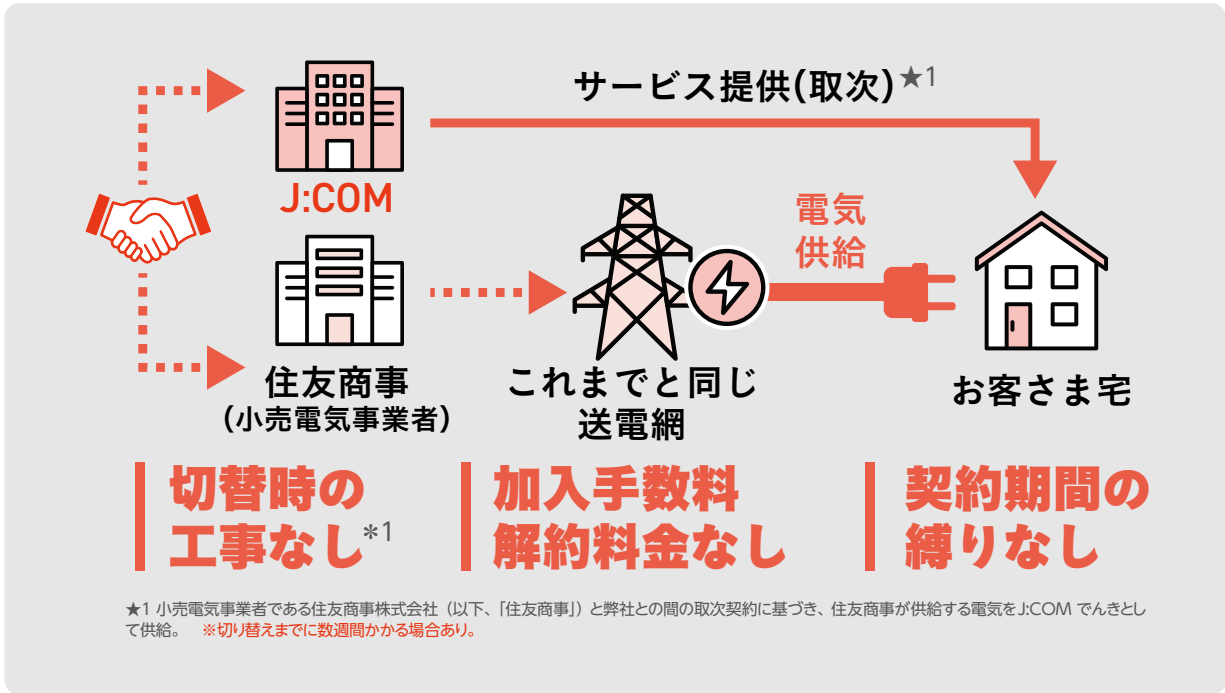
サービス提供(取次)★1

J:COM

電気供給

住友商事
(小売電気事業者)

これまでと同じ送電網

お客さま宅

切替時の工事なし*1

加入手数料解約料金なし

契約期間の縛りなし

★1 小売電気事業者である住友商事株式会社（以下、「住友商事」）と弊社との間の取次契約に基づき、住友商事が供給する電気をJ:COM でんきとして供給。 ※切り替えまでに数週間かかる場合あり。